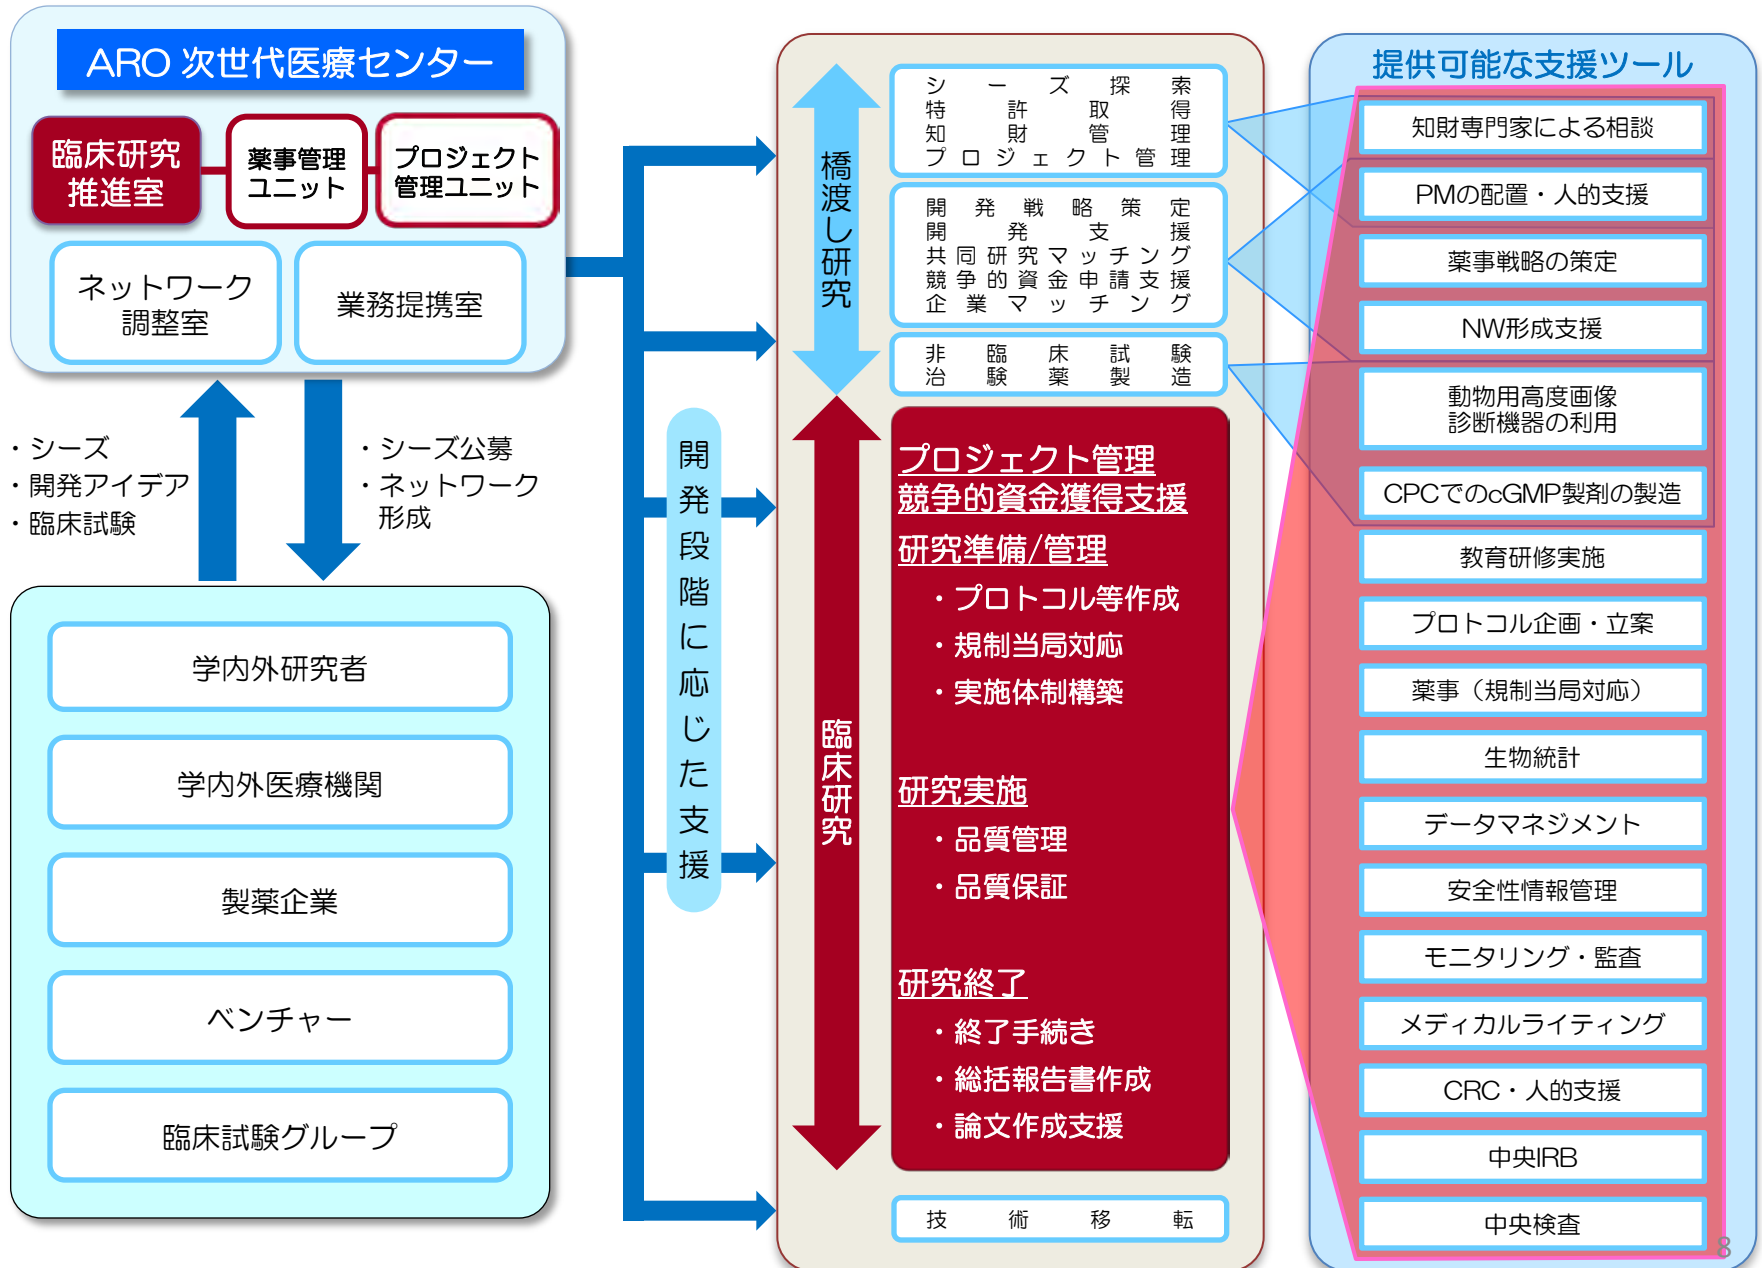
ARO 次世代医療センター

臨床研究推進室

薬事管理ユニット

プロジェクト管理ユニット

ネットワーク調整室

業務提携室

・シーズ
・開発アイデア
・臨床試験

・シーズ公募
・ネットワーク形成

学内外研究者

学内外医療機関

製薬企業

ベンチャー

臨床試験グループ

開発段階に応じた支援

橋渡し研究

シーズ探索
特許取得
知財管理
プロジェクト管理

開発戦略策定
開発支援
共同研究マッチング
競争的資金申請支援
企業マッチング

非臨床試験
治験薬製造

臨床研究

プロジェクト管理
競争的資金獲得支援

研究準備/管理
・プロトコル等作成
・規制当局対応
・実施体制構築

研究実施
・品質管理
・品質保証

研究終了
・終了手続き
・総括報告書作成
・論文作成支援

技術移転

提供可能な支援ツール

知財専門家による相談

PMの配置・人的支援

薬事戦略の策定

NW形成支援

動物用高度画像診断機器の利用

CPCでのcGMP製剤の製造

教育研修実施

プロトコル企画・立案

薬事（規制当局対応）

生物統計

データマネジメント

安全性情報管理

モニタリング・監査

メディカルライティング

CRC・人的支援

中央IRB

中央検査

8